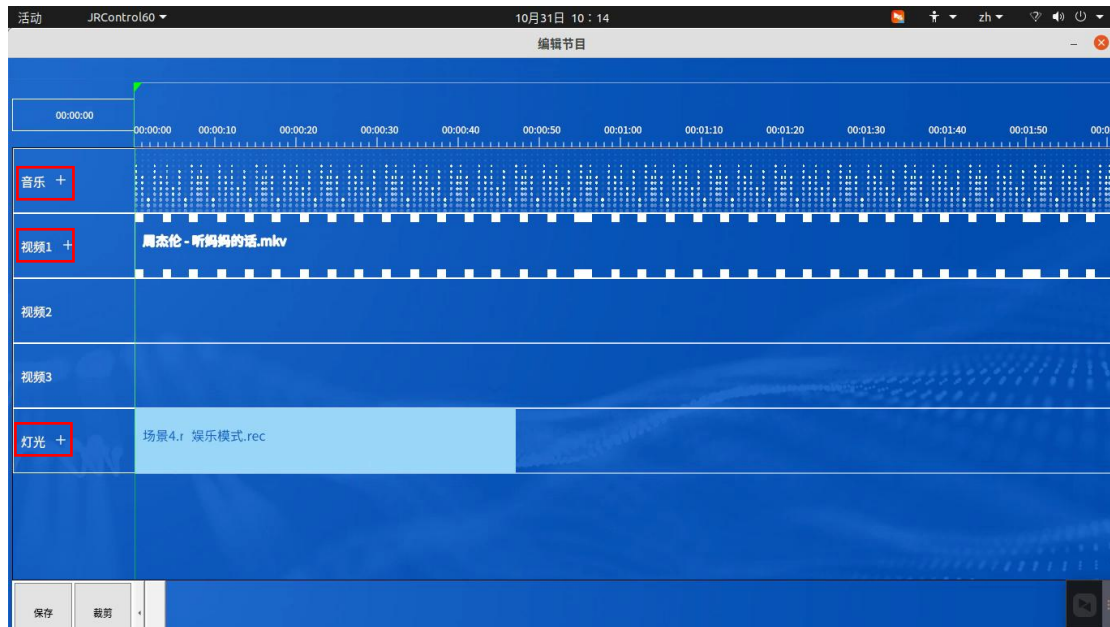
活动 JRControl60 ▾

10月31日 10：14

zh ▾

编辑节目

00:00:00

00:00:00 00:00:10 00:00:20 00:00:30 00:00:40 00:00:50 00:01:00 00:01:10 00:01:20 00:01:30 00:01:40 00:01:50 00:0

音乐 +

视频1 +

周杰伦 - 听妈妈的话.mkv

视频2

视频3

灯光 +

场景4.r 娱乐模式.rec

保存

裁剪